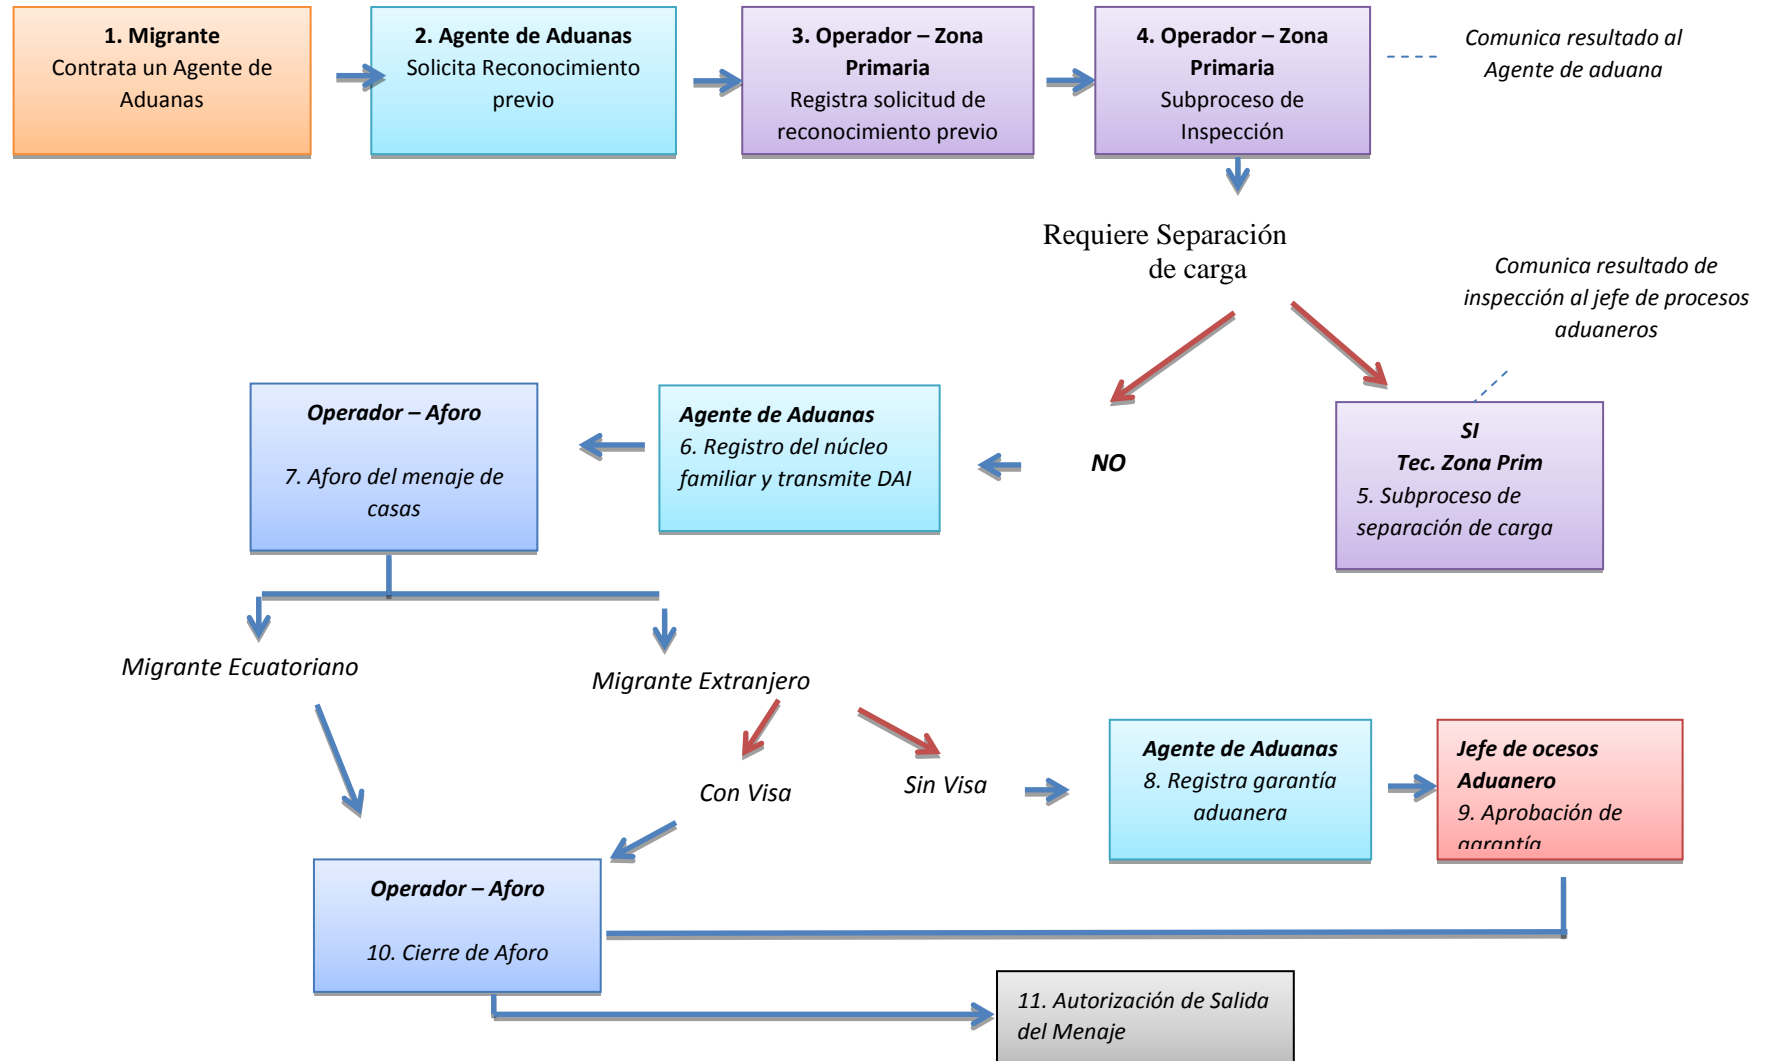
**1. Migrante**
Contrata un Agente de Aduanas

**2. Agente de Aduanas**
Solicita Reconocimiento previo

**3. Operador – Zona Primaria**
Registra solicitud de reconocimiento previo

**4. Operador – Zona Primaria**
Subproceso de Inspección

*Comunica resultado al Agente de aduana*

Requiere Separación de carga

*Comunica resultado de inspección al jefe de procesos aduaneros*

***SI***
***Tec. Zona Prim***
*5. Subproceso de separación de carga*

***NO***

***Agente de Aduanas***
*6. Registro del núcleo familiar y transmite DAI*

***Operador – Aforo***
*7. Aforo del menaje de casas*

*Migrante Ecuatoriano*

*Migrante Extranjero*

*Con Visa*

*Sin Visa*

***Agente de Aduanas***
*8. Registra garantía aduanera*

***Jefe de ocesos Aduanero***
*9. Aprobación de garantía*

***Operador – Aforo***
*10. Cierre de Aforo*

*11. Autorización de Salida del Menaje*